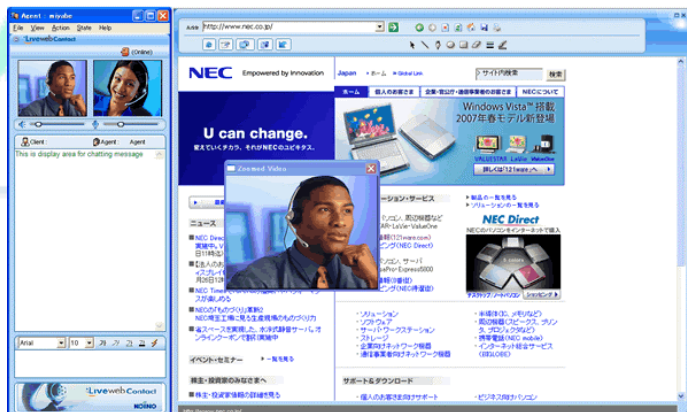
Agent : miyabe

File View Action State Help

LivewebContact

(Online)

Client Agent Agent

This is display area for chatting message

Arial 10

LivewebContact

URL http://www.nec.co.jp/

NEC Empowered by Innovation

Japan ホーム Global Link

サイト内検索 検索

ホーム 個人のお客さま 企業・官公庁・通信事業者のお客さま NECについて

U can change.

Windows Vista 搭載 2007年春モデル新登場

VALUESTAR LaVie ValueOne

詳しくは「121ware」へ

Zoomed Video

ニュース

NEC Direct

ソリューション・サービス

製品の一覧を見る

ソリューションの一覧を見る

NEC Direct

NECのパソコンをインターネットで購入

ショッピング

NECのがんばりを紹介

イベント・セミナー

一覧を見る

株主・投資家のみなさまへ

ソリューション

ソフトウェア

サーバ/ワークステーション

ストレージ

企業向けネットワーク機器

通信事業者向けネットワーク機器

半導体(IC、メモリなど)

周辺機器(モニタ、プリンタ、プロジェクタなど)

携帯電話(NEC mobile)

インターネット総合サービス(BIGLOBE)

サポート&ダウンロード

ビジネス向けパソコン